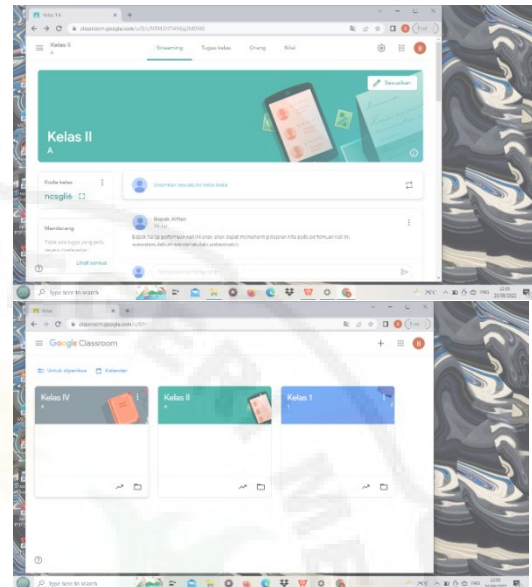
Kelas II A

Streaming Tugas kelas Orang Nilai

Sesuaikan

Kelas II
A

Kode kelas
ncsglié

Mendatang

Lihat semua

Umumkan sesuatu ke kelas Anda

Bapak Ahfan

Type here to search

Google Classroom

Untuk diperiksa Kalender

Kelas IV
A

Kelas II
A

Kelas 1

Type here to search